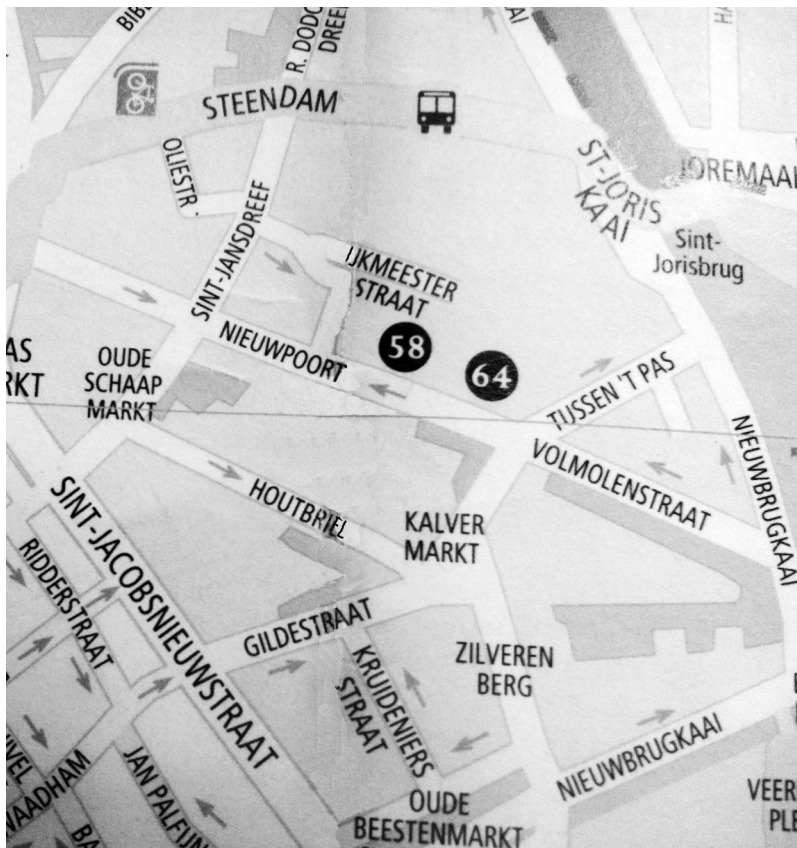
BIB
R. DODO DREE
STEENDAM
OLIESTR.
ST-JORIS KAAI
JOREMAAI
Sint-Jorisbrug
SINT-JANSDREEF
IJKMEESTER STRAAT
58
64
AS RKT
OUDE SCHAAP MARKT
NIEUWPOORT
TUSSEN 'T PAS
NIEUWBRUGKAAI
VOLMOLENSTRAAT
HOUTBRIEL
KALVER MARKT
SINT-JACOBSNIEUWSTRAAT
RIDDERSTRAAT
GILDESTRAAT
KRUIDENIERS STRAAT
ZILVEREN BERG
NIEUWBRUGKAAI
VEER PLE
NAADHAM
JAN PALFIJN
BA
OUDE BEESTENMARKT